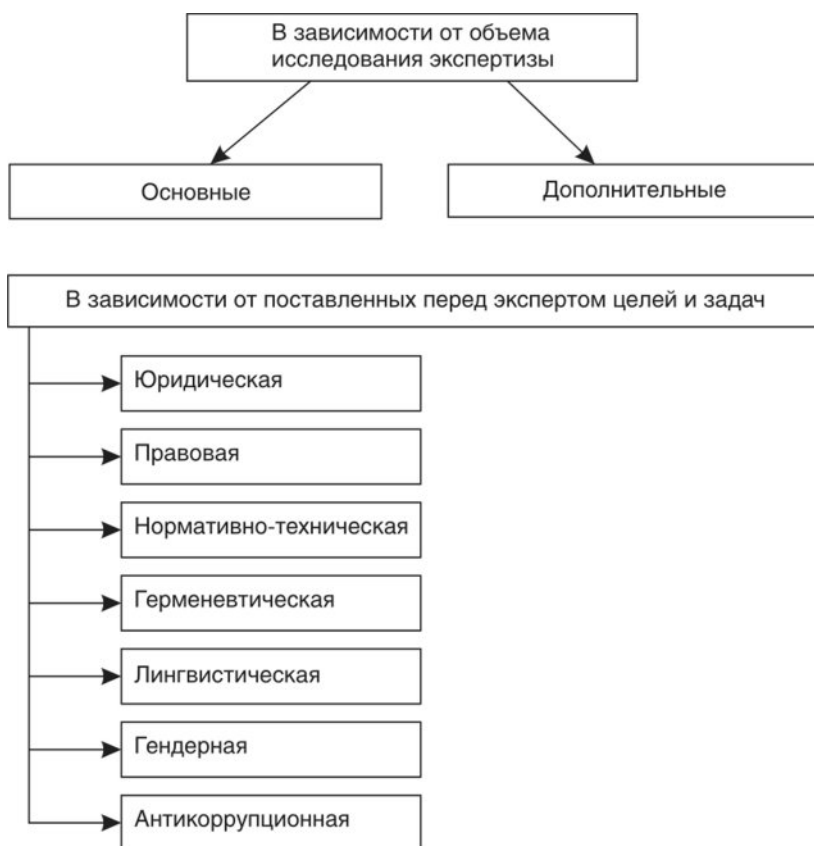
В зависимости от объема исследования экспертизы

Основные

Дополнительные

В зависимости от поставленных перед экспертом целей и задач

Юридическая

Правовая

Нормативно-техническая

Герменевтическая

Лингвистическая

Гендерная

Антикоррупционная